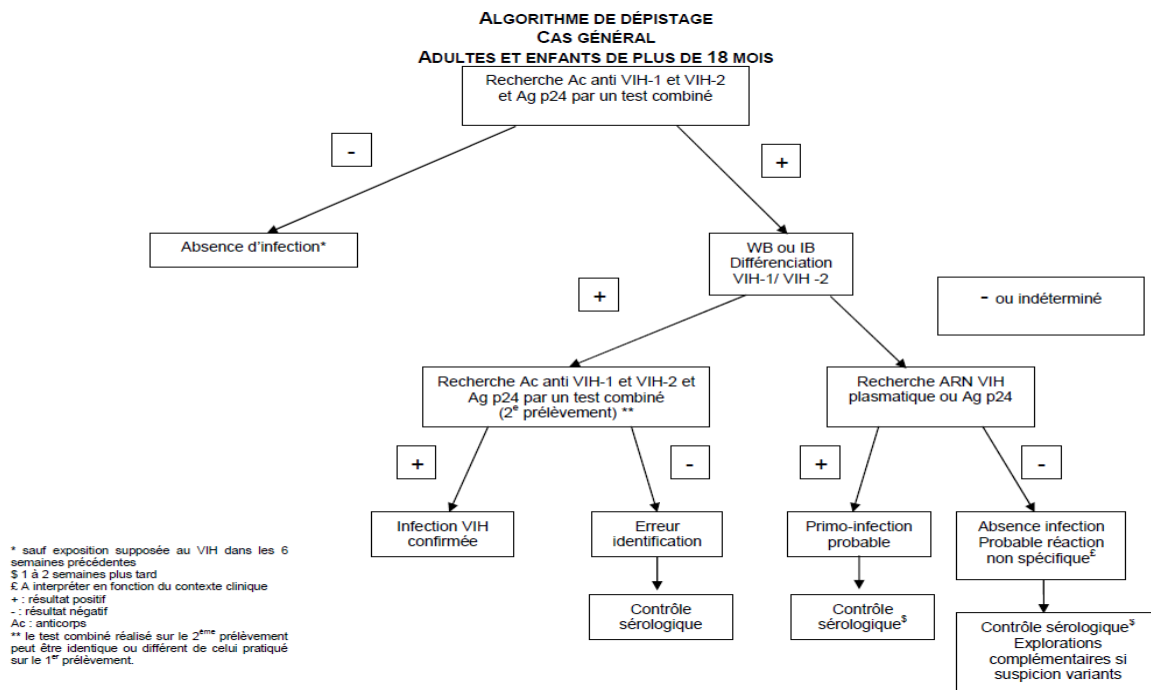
ALGORITHME DE DÉPISTAGE
CAS GÉNÉRAL
ADULTES ET ENFANTS DE PLUS DE 18 MOIS

Recherche Ac anti VIH-1 et VIH-2 et Ag p24 par un test combiné

-

+

Absence d'infection*

WB ou IB Différenciation VIH-1/ VIH -2

+

- ou indéterminé

Recherche Ac anti VIH-1 et VIH-2 et Ag p24 par un test combiné (2$^{e}$ prélèvement) **

Recherche ARN VIH plasmatique ou Ag p24

+

-

+

-

Infection VIH confirmée

Erreur identification

Primo-infection probable

Absence infection Probable réaction non spécifique$^{£}$

Contrôle sérologique

Contrôle sérologique$^{\$}$

Contrôle sérologique$^{\$}$ Explorations complémentaires si suspicion variants

* sauf exposition supposée au VIH dans les 6 semaines précédentes
$ 1 à 2 semaines plus tard
£ A interpréter en fonction du contexte clinique
+ : résultat positif
- : résultat négatif
Ac : anticorps
** le test combiné réalisé sur le 2$^{ème}$ prélèvement peut être identique ou différent de celui pratiqué sur le 1$^{er}$ prélèvement.